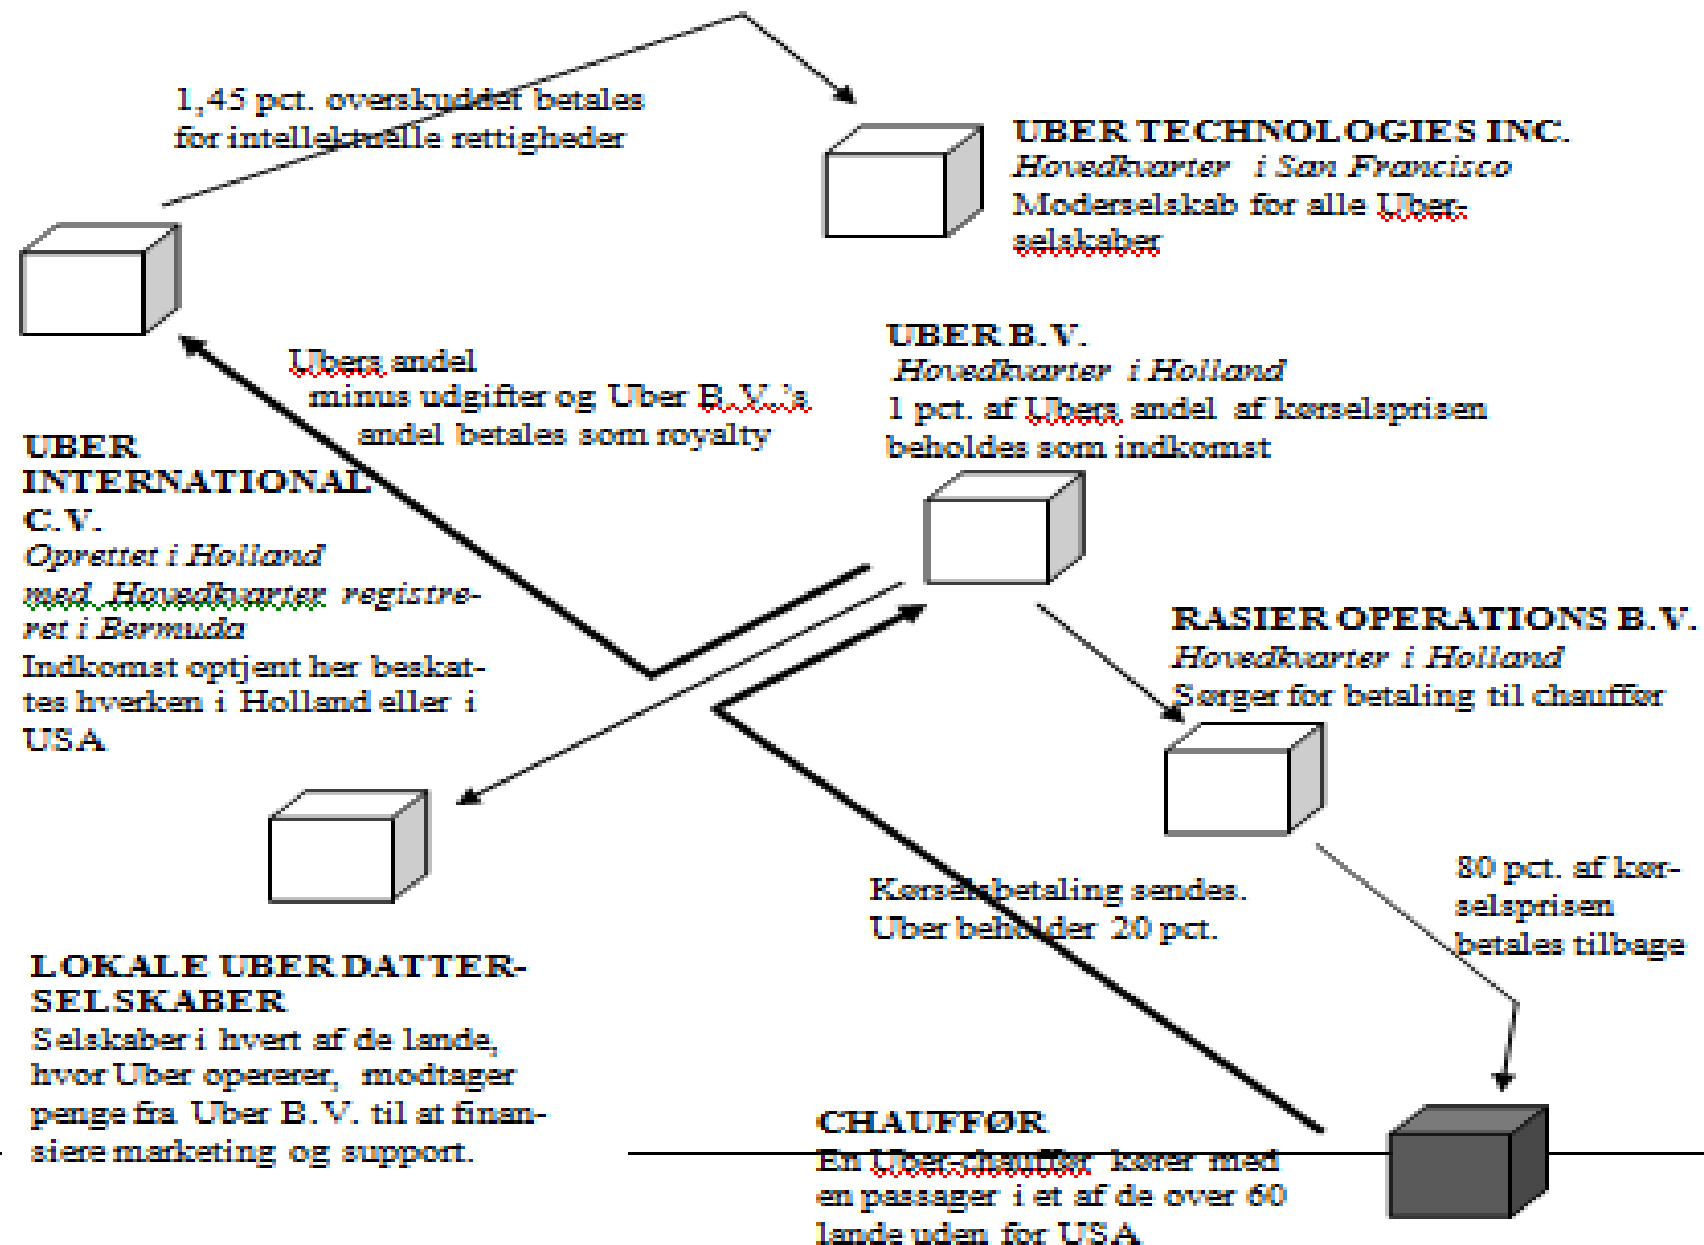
1,45 pct. overskuddet betales for intellektuelle rettigheder

UBER TECHNOLOGIES INC.
*Hovedkvarter i San Francisco*
Moderselskab for alle Uberselskaber

UBER B.V.
*Hovedkvarter i Holland*
1 pct. af Ubers andel af kørselsprisen beholdes som indkomst

Ubers andel minus udgifter og Uber B.V.'s andel betales som royalty

UBER INTERNATIONAL C.V.
*Oprettet i Holland med Hovedkvarter registreret i Bermuda*
Indkomst optjent her beskattes hverken i Holland eller i USA

RASIER OPERATIONS B.V.
*Hovedkvarter i Holland*
Sørger for betaling til chauffør

80 pct. af kørselsprisen betales tilbage

Kørselsbetaling sendes. Uber beholder 20 pct.

LOKALE UBER DATTERSELSKABER
Selskaber i hvert af de lande, hvor Uber opererer, modtager penge fra Uber B.V. til at finansiere marketing og support.

CHAUFFØR
En Uber-chauffør kører med en passager i et af de over 60 lande uden for USA